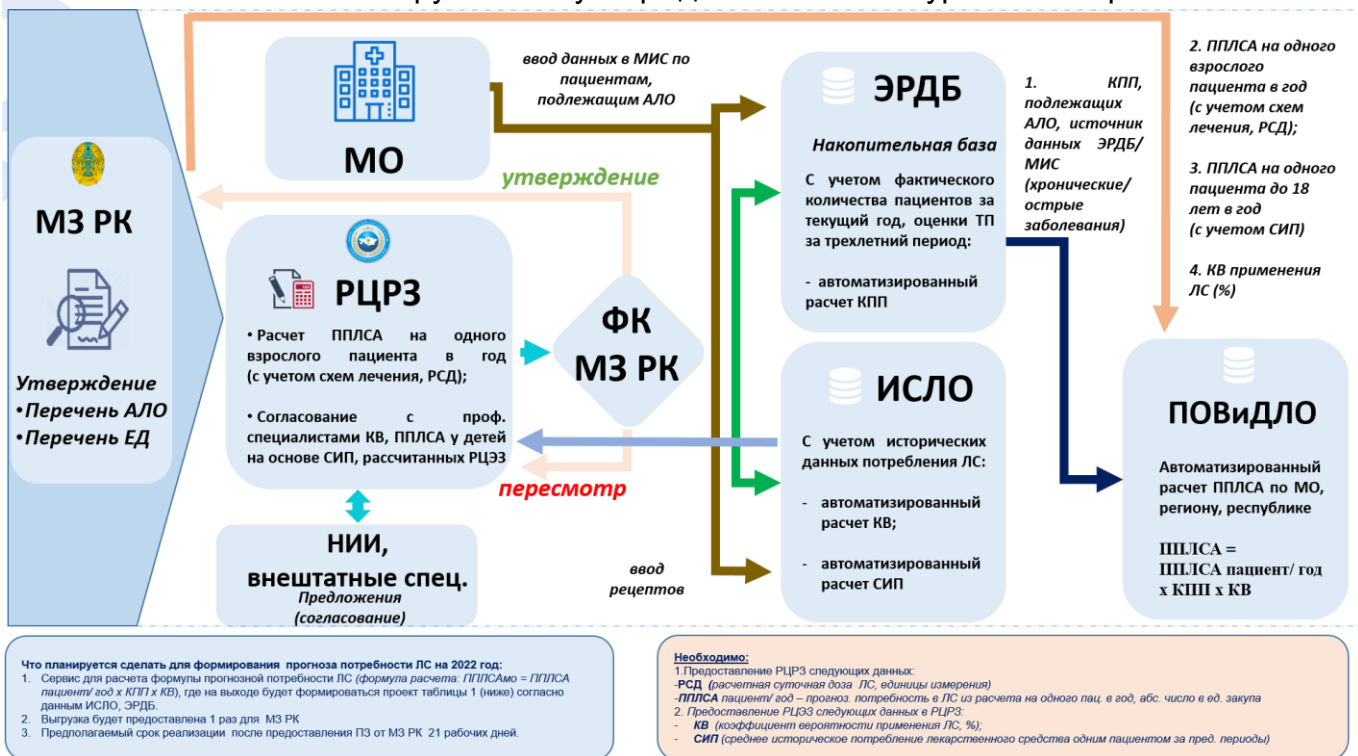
МЗ РК

Утверждение
•Перечень АЛО
•Перечень ЕД

МО

ввод данных в МИС по пациентам, подлежащим АЛО

ЭРДБ

Накопительная база

С учетом фактического количества пациентов за текущий год, оценки ТП за трехлетний период:

- автоматизированный расчет КПП

1. КПП, подлежащих АЛО, источник данных ЭРДБ/ МИС (хронические/ острые заболевания)

2. ППЛСА на одного взрослого пациента в год (с учетом схем лечения, РСД);

3. ППЛСА на одного пациента до 18 лет в год (с учетом СИП)

4. КВ применения ЛС (%)

утверждение

РЦРЗ

• Расчет ППЛСА на одного взрослого пациента в год (с учетом схем лечения, РСД);

• Согласование с проф. специалистами КВ, ППЛСА у детей на основе СИП, рассчитанных РЦЭЗ

ФК МЗ РК

пересмотр

ИСЛО

С учетом исторических данных потребления ЛС:

- автоматизированный расчет КВ;

- автоматизированный расчет СИП

ПОВиДЛО

Автоматизированный расчет ППЛСА по МО, региону, республике

ППЛСА = ППЛСА пациент/ год х КПП х КВ

НИИ, внештатные спец.
Предложения (согласование)

ввод рецептов

Что планируется сделать для формирования прогноза потребности ЛС на 2022 год:
1. Сервис для расчета формулы прогнозной потребности ЛС (формула расчета: ППЛСАмо = ППЛСА пациент/ год х КПП х КВ), где на выходе будет формироваться проект таблицы 1 (ниже) согласно данным ИСЛО, ЭРДБ.
2. Выгрузка будет предоставлена 1 раз для МЗ РК
3. Предполагаемый срок реализации после предоставления ПЗ от МЗ РК 21 рабочих дней.

Необходимо:
1.Предоставление РЦРЗ следующих данных:
-РСД (расчетная суточная доза ЛС, единицы измерения)
-ППЛСА пациент/ год – прогноз. потребность в ЛС из расчета на одного пац. в год, абс. число в ед. закупа
2. Предоставление РЦЭЗ следующих данных в РЦРЗ:
- КВ (коэффициент вероятности применения ЛС, %);
- СИП (среднее историческое потребление лекарственного средства одним пациентом за пред. периоды)